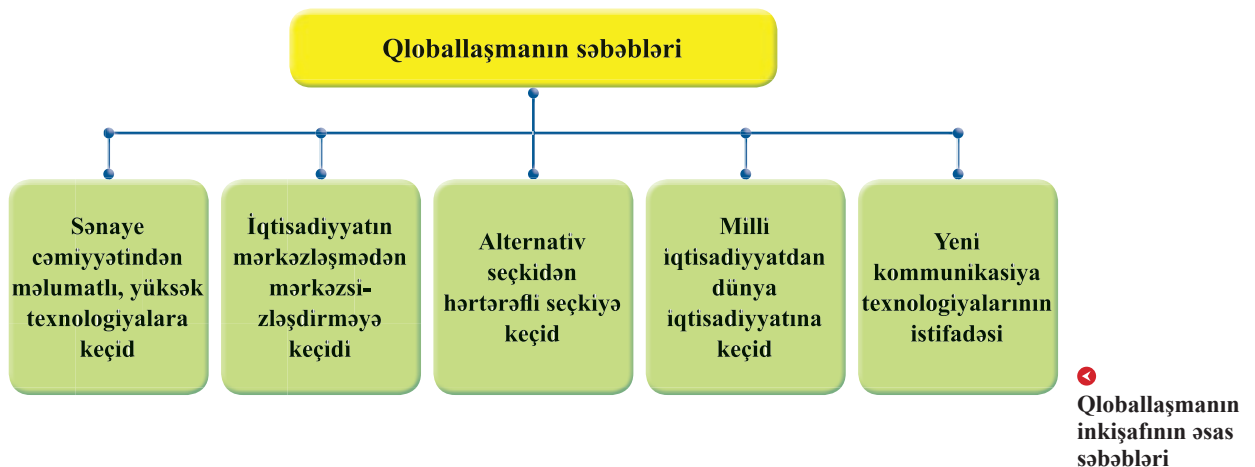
Qloballaşmanın səbəbləri

Sənaye cəmiyyətindən məlumatlı, yüksək texnologiyalara keçid

İqtisadiyyatın mərkəzləşmədən mərkəzsizləşdirməyə keçidi

Alternativ seçkidən hərtərəfli seçkiyə keçid

Milli iqtisadiyyatdan dünya iqtisadiyyatına keçid

Yeni kommunikasiya texnologiyalarının istifadəsi

Qloballaşmanın inkişafının əsas səbəbləri